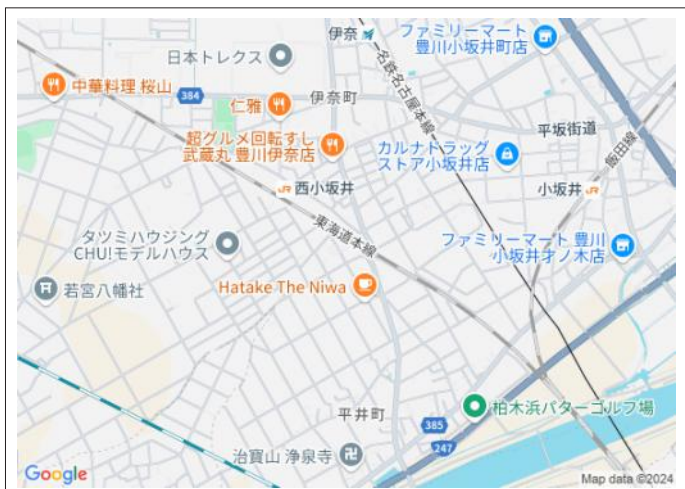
伊奈
ファミリーマート
豊川小坂井町店
日本トレクス
中華料理 桜山
384
仁雅
伊奈町
名鉄名古屋本線
平坂街道
超グルメ回転すし
武蔵丸 豊川伊奈店
カルナドラッグ
ストア小坂井店
飯田線
西小坂井
小坂井
東海道本線
タツミハウジング
CHU!モデルハウス
ファミリーマート 豊川
小坂井オノ木店
若宮八幡社
Hatake The Niwa
平井町
385
柏木浜パターゴルフ場
247
治賀山 浄泉寺
Google
Map data ©2024